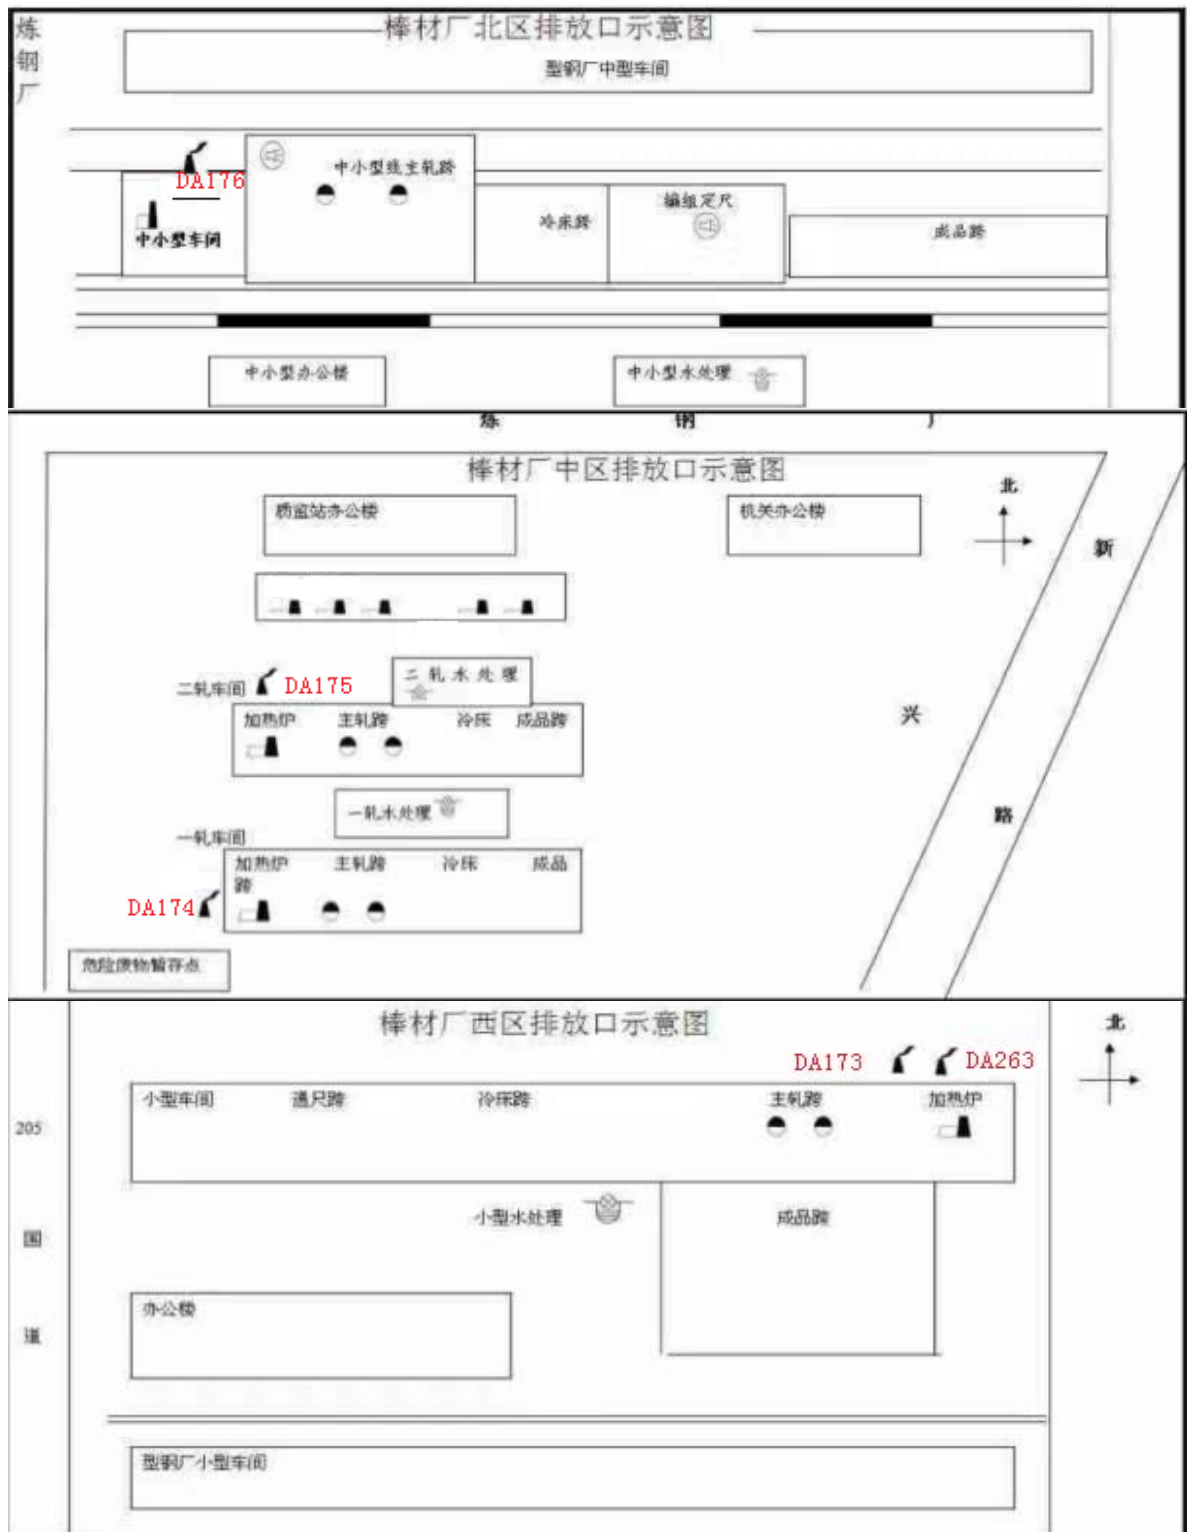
炼钢厂

棒材厂北区排放口示意图

型钢厂中型车间

DA176

中小型车间

中小型线主轧跨

冷床跨

編组定尺

成品跨

中小型办公楼

中小型水处理

炼 钢 厂

棒材厂中区排放口示意图

北

质监站办公楼

机关办公楼

新

二轧车间 DA175

二轧水处理

加热炉 主轧跨 冷床 成品跨

兴

一轧水处理

一轧车间

加热炉 主轧跨 冷床 成品跨

路

DA174

危险废物暂存点

棒材厂西区排放口示意图

北

DA173 DA263

205

国

道

小型车间 通尺跨 冷床跨 主轧跨 加热炉

小型水处理

成品跨

办公楼

型钢厂小型车间